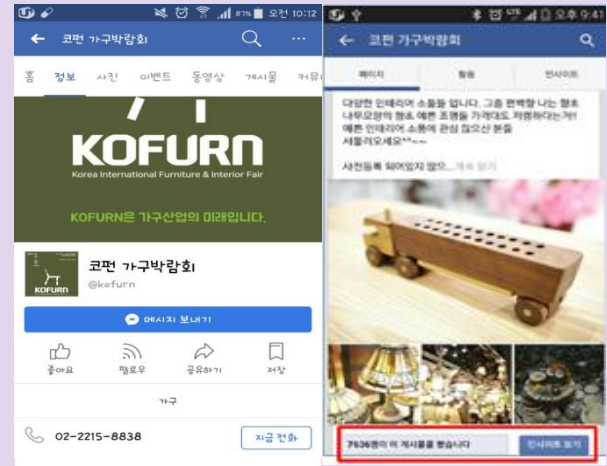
87% 오전 10:12

코펀 가구박람회

홈 정보 사진 이벤트 동영상 게시물 커뮤

KOFURN

Korea International Furniture & Interior Fair

KOFURN은 가구산업의 미래입니다.

KOFURN

코펀 가구박람회

@kofurn

메시지 보내기

좋아요 팔로우 공유하기 저장

가구

02-2215-8838

지금 전화

오후 9:41

코펀 가구박람회

페이지 활동 인사이트

다양한 인테리어 소품을 엽니다. 그중 편백향 나는 원목 나무모양의 펜꽂이, 예쁜 조명을 가져다도 저렴하다는거! 예쁜 인테리어 소품에 관심 많으신 분들 서둘러오세요^^~~

사진등록 되어있지 않으... 계속 읽기

7636명이 이 게시물을 봤습니다

인사이트 보기